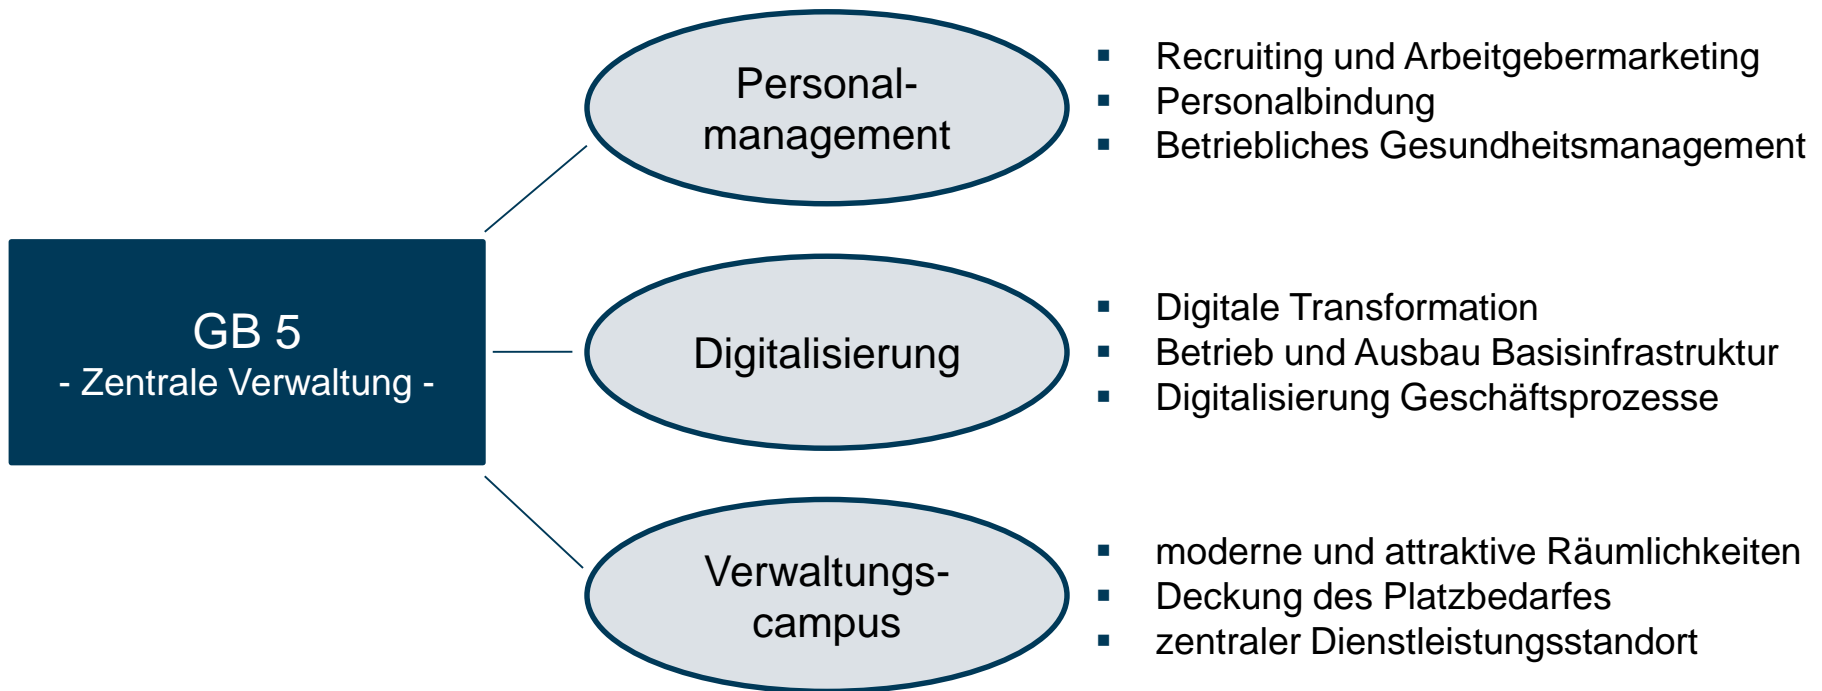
GB 5
- Zentrale Verwaltung -

Personal-management

- Recruiting und Arbeitgebermarketing
- Personalbindung
- Betriebliches Gesundheitsmanagement

Digitalisierung

- Digitale Transformation
- Betrieb und Ausbau Basisinfrastruktur
- Digitalisierung Geschäftsprozesse

Verwaltungs-campus

- moderne und attraktive Räumlichkeiten
- Deckung des Platzbedarfes
- zentraler Dienstleistungsstandort